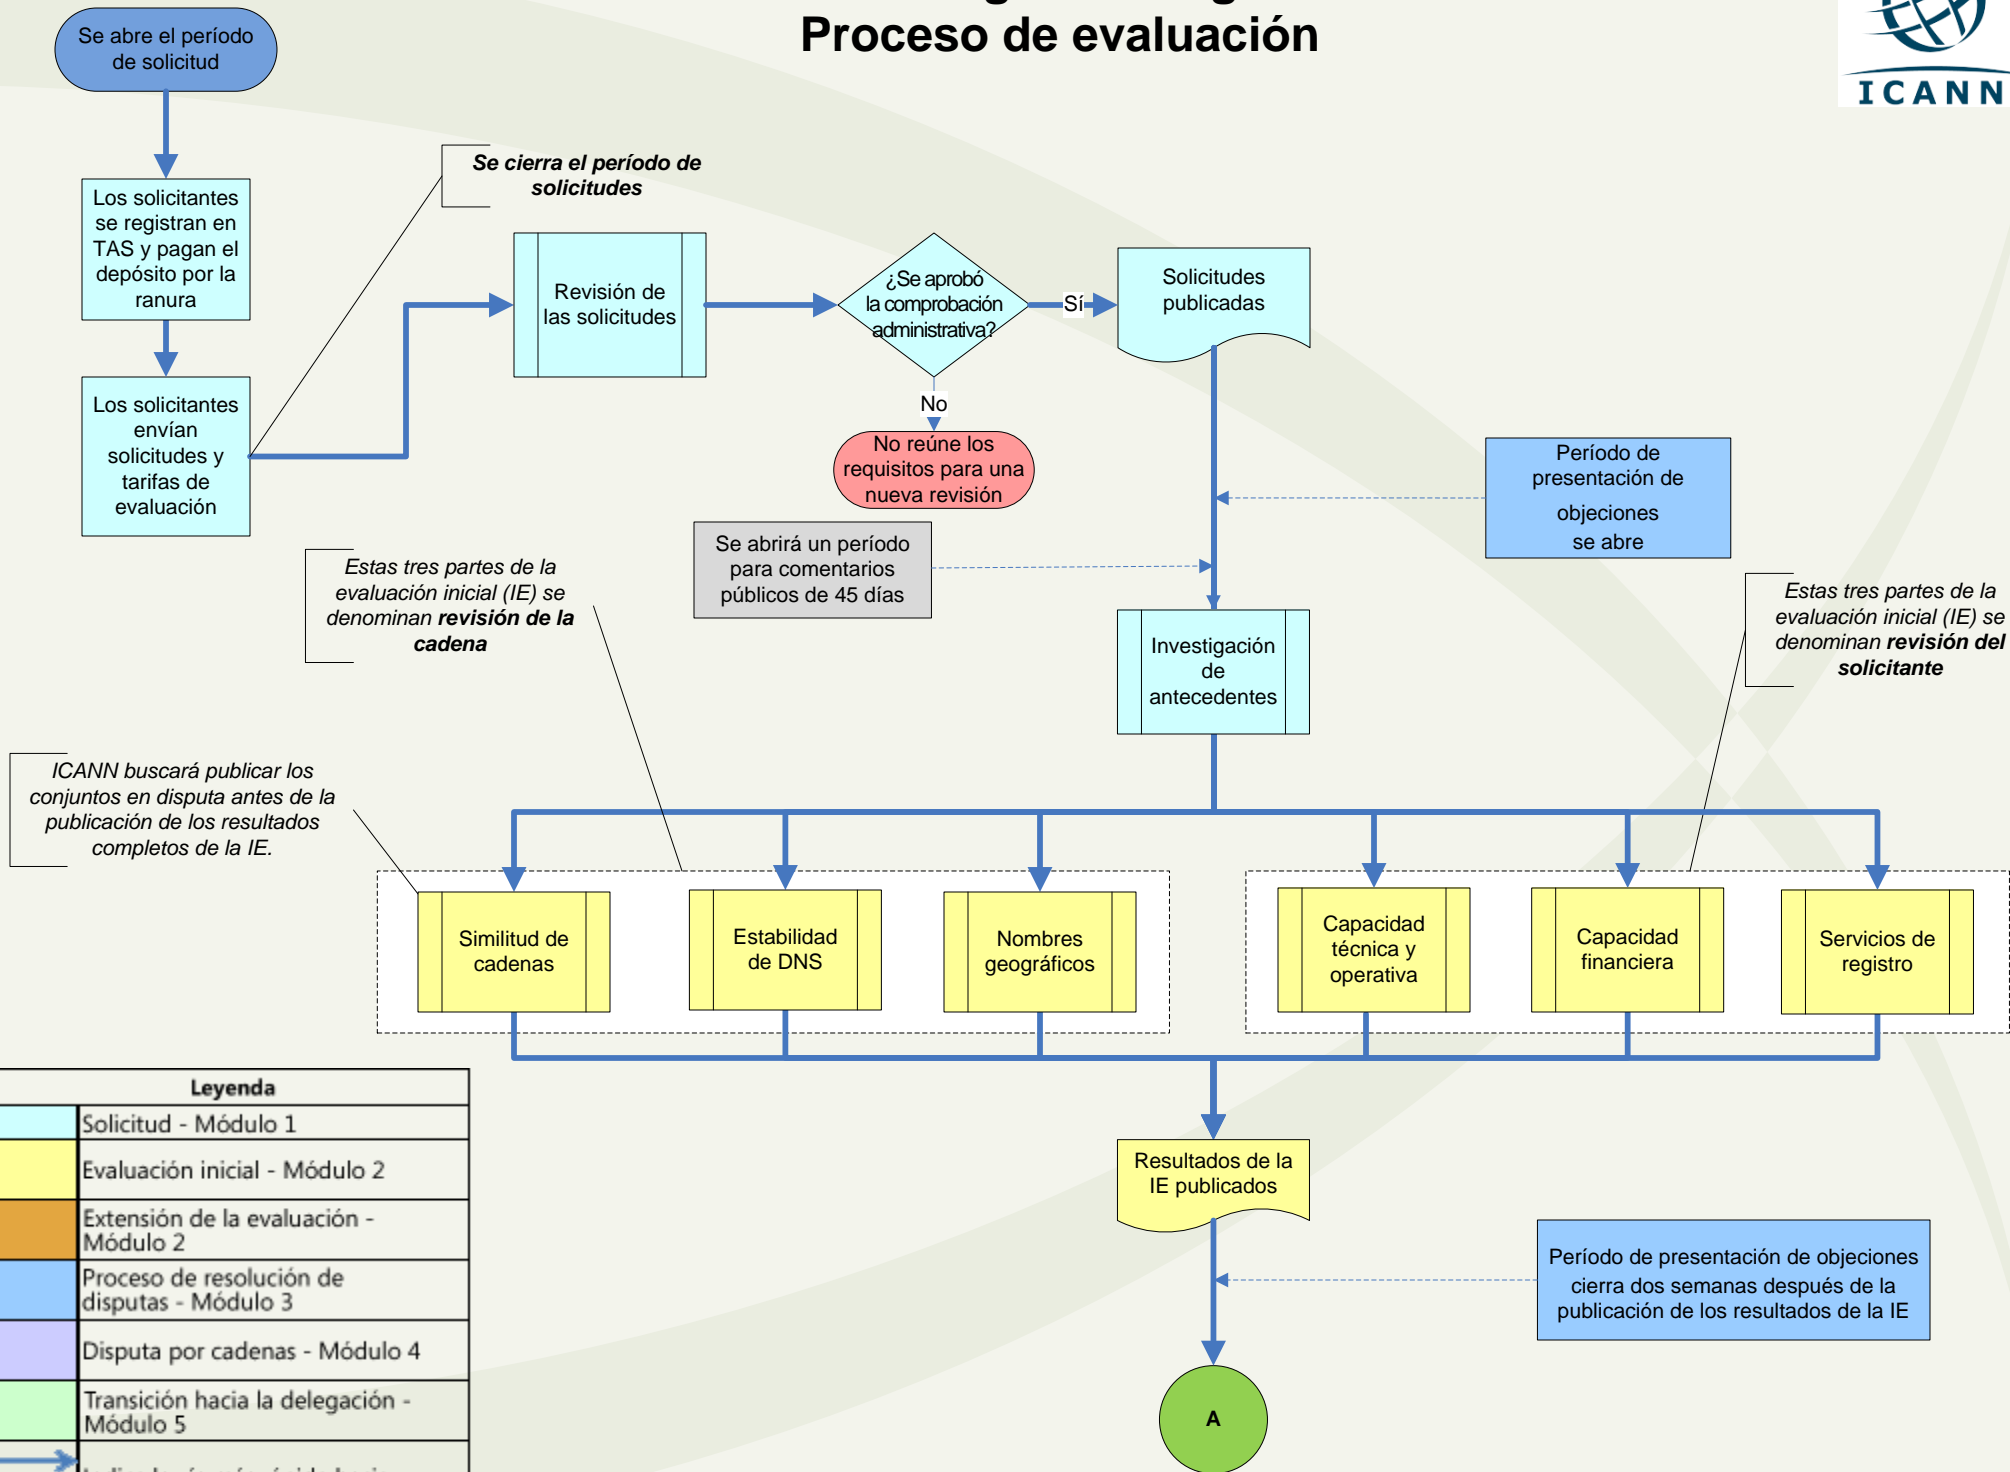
Proceso de evaluación

ICANN

Se abre el período de solicitud

Los solicitantes se registran en TAS y pagan el depósito por la ranura

Los solicitantes envían solicitudes y tarifas de evaluación

Se cierra el período de solicitudes

Revisión de las solicitudes

¿Se aprobó la comprobación administrativa?

Sí

No

No reúne los requisitos para una nueva revisión

Solicitudes publicadas

Período de presentación de objeciones se abre

Se abrirá un período para comentarios públicos de 45 días

Estas tres partes de la evaluación inicial (IE) se denominan **revisión de la cadena**

Estas tres partes de la evaluación inicial (IE) se denominan **revisión del solicitante**

Investigación de antecedentes

ICANN buscará publicar los conjuntos en disputa antes de la publicación de los resultados completos de la IE.

Similitud de cadenas

Estabilidad de DNS

Nombres geográficos

Capacidad técnica y operativa

Capacidad financiera

Servicios de registro

| Leyenda | |
|---|---|
| | Solicitud - Módulo 1 |
| | Evaluación inicial - Módulo 2 |
| | Extensión de la evaluación - Módulo 2 |
| | Proceso de resolución de disputas - Módulo 3 |
| | Disputa por cadenas - Módulo 4 |
| | Transición hacia la delegación - Módulo 5 |
| | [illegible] |

Resultados de la IE publicados

Período de presentación de objeciones cierra dos semanas después de la publicación de los resultados de la IE

A